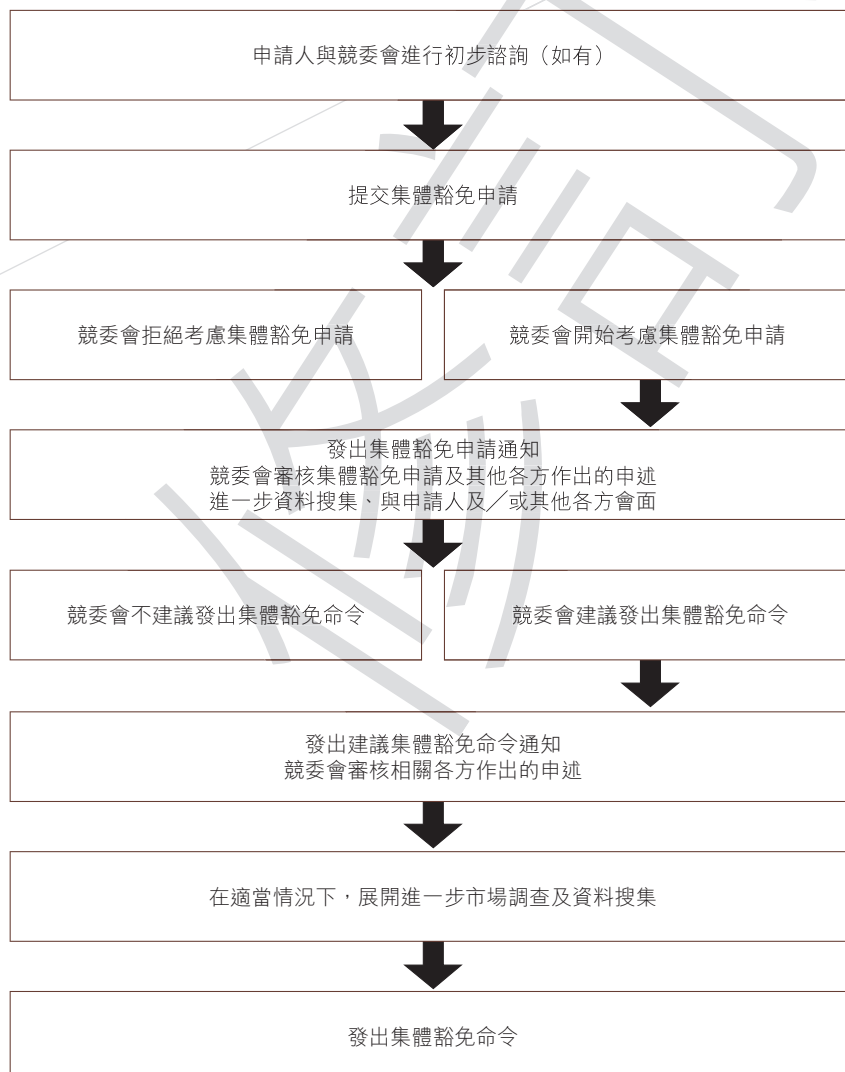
申請人與競委會進行初步諮詢（如有）

提交集體豁免申請

競委會拒絕考慮集體豁免申請

競委會開始考慮集體豁免申請

發出集體豁免申請通知
競委會審核集體豁免申請及其他各方作出的申述
進一步資料搜集、與申請人及／或其他各方會面

競委會不建議發出集體豁免命令

競委會建議發出集體豁免命令

發出建議集體豁免命令通知
競委會審核相關各方作出的申述

在適當情況下，展開進一步市場調查及資料搜集

發出集體豁免命令